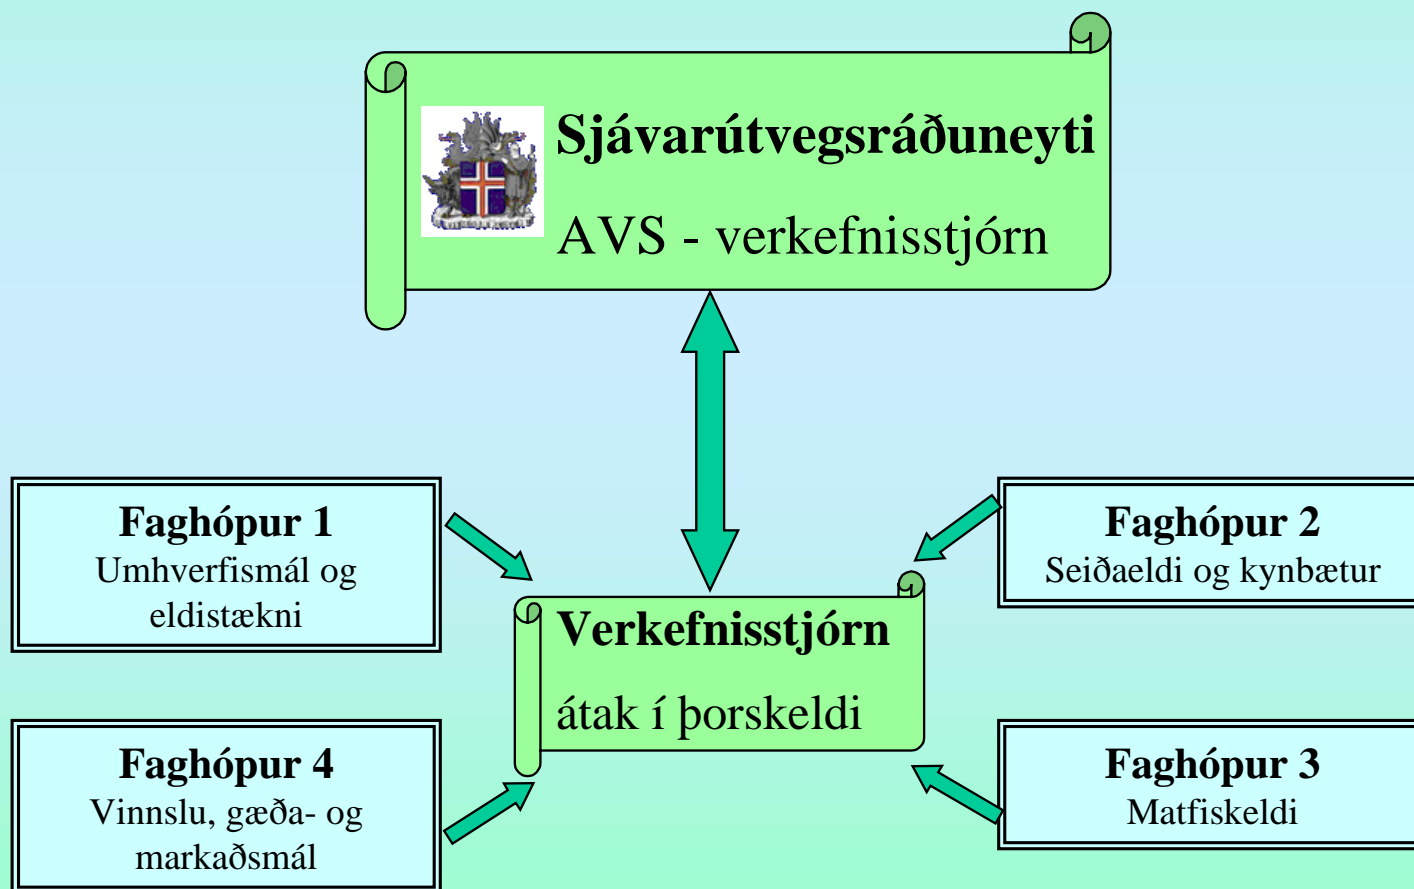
Sjávarútvegsráðuneyti
AVS - verkefnisstjórn

Faghópur 1
Umhverfismál og eldistækni

Faghópur 2
Seiðaeldi og kynbætur

Verkefnisstjórn
átak í þorskeldi

Faghópur 4
Vinnslu, gæða- og markaðsmál

Faghópur 3
Matfiskeldi